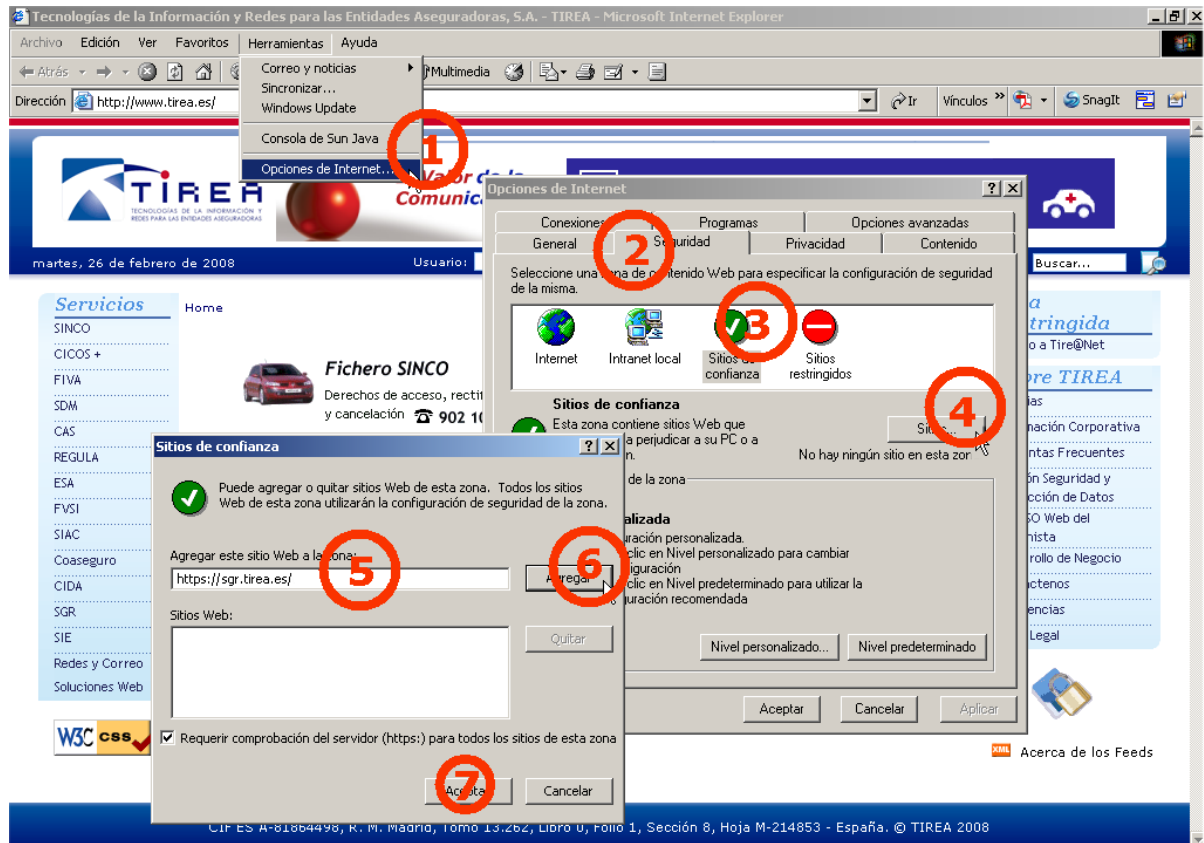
Tecnologías de la Información y Redes para las Entidades Aseguradoras, S.A. - TIREA - Microsoft Internet Explorer

Archivo Edición Ver Favoritos Herramientas Ayuda

Atrás Multimedia

Dirección http://www.tirea.es/ Ir Vínculos SnagIt

Correo y noticias
Sincronizar...
Windows Update
Consola de Sun Java
Opciones de Internet...

1

TIREA
TECNOLOGÍAS DE LA INFORMACIÓN Y REDES PARA LAS ENTIDADES ASEGURADORAS

Valor de la Comunica

martes, 26 de febrero de 2008 Usuario: Buscar...

Servicios
SINCO
CICOS +
FIVA
SDM
CAS
REGULA
ESA
FVSI
SIAC
Coaseguro
CIDA
SGR
SIE
Redes y Correo
Soluciones Web

Home

Fichero SINCO
Derechos de acceso, rectif
y cancelación 902 10

Opciones de Internet
Conexiones Programas Opciones avanzadas
General Seguridad Privacidad Contenido

2

Seleccione una zona de contenido Web para especificar la configuración de seguridad de la misma.

Internet Intranet local Sitios de confianza Sitios restringidos

3

Sitios de confianza
Esta zona contiene sitios Web que
a perjudicar a su PC o a
n.

Sitios...

4

No hay ningún sitio en esta zon

de la zona
alizada
uración personalizada.
clic en Nivel personalizado para cambiar
iguración
clic en Nivel predeterminado para utilizar la
uración recomendada

Nivel personalizado... Nivel predeterminado

Aceptar Cancelar Aplicar

a
stringida
o a Tire@Net
bre TIREA
ias
mación Corporativa
ntas Frecuentes
ón Seguridad y
cción de Datos
SO Web del
nista
rollo de Negocio
actenos
encias
Legal

Sitios de confianza

Puede agregar o quitar sitios Web de esta zona. Todos los sitios Web de esta zona utilizarán la configuración de seguridad de la zona.

Agregar este sitio Web a la zona:
https://sgr.tirea.es/

5

Agregar

6

Sitios Web:

Quitar

Requerir comprobación del servidor (https:) para todos los sitios de esta zona

Aceptar Cancelar

7

XML Acerca de los Feeds

W3C css

CIF ES A-81864498, R. M. Madrid, Tomo 13.262, Libro 0, Folio 1, Sección 8, Hoja M-214853 - España. © TIREA 2008